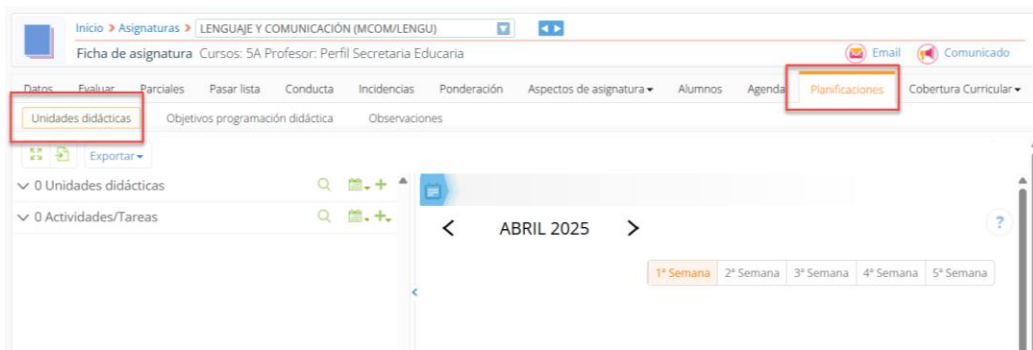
Inicio > Asignaturas > LENGUAJE Y COMUNICACIÓN (MCOM/LENGU)

Ficha de asignatura Cursos: 5A Profesor: Perfil Secretaria Educaria

Email Comunicado

Datos Evaluar Parciales Pasar lista Conducta Incidencias Ponderación Aspectos de asignatura Alumnos Agenda Planificaciones Cobertura Curricular

Unidades didácticas Objetivos programación didáctica Observaciones

Exportar

0 Unidades didácticas

0 Actividades/Tareas

ABRIL 2025

?

1ª Semana 2ª Semana 3ª Semana 4ª Semana 5ª Semana